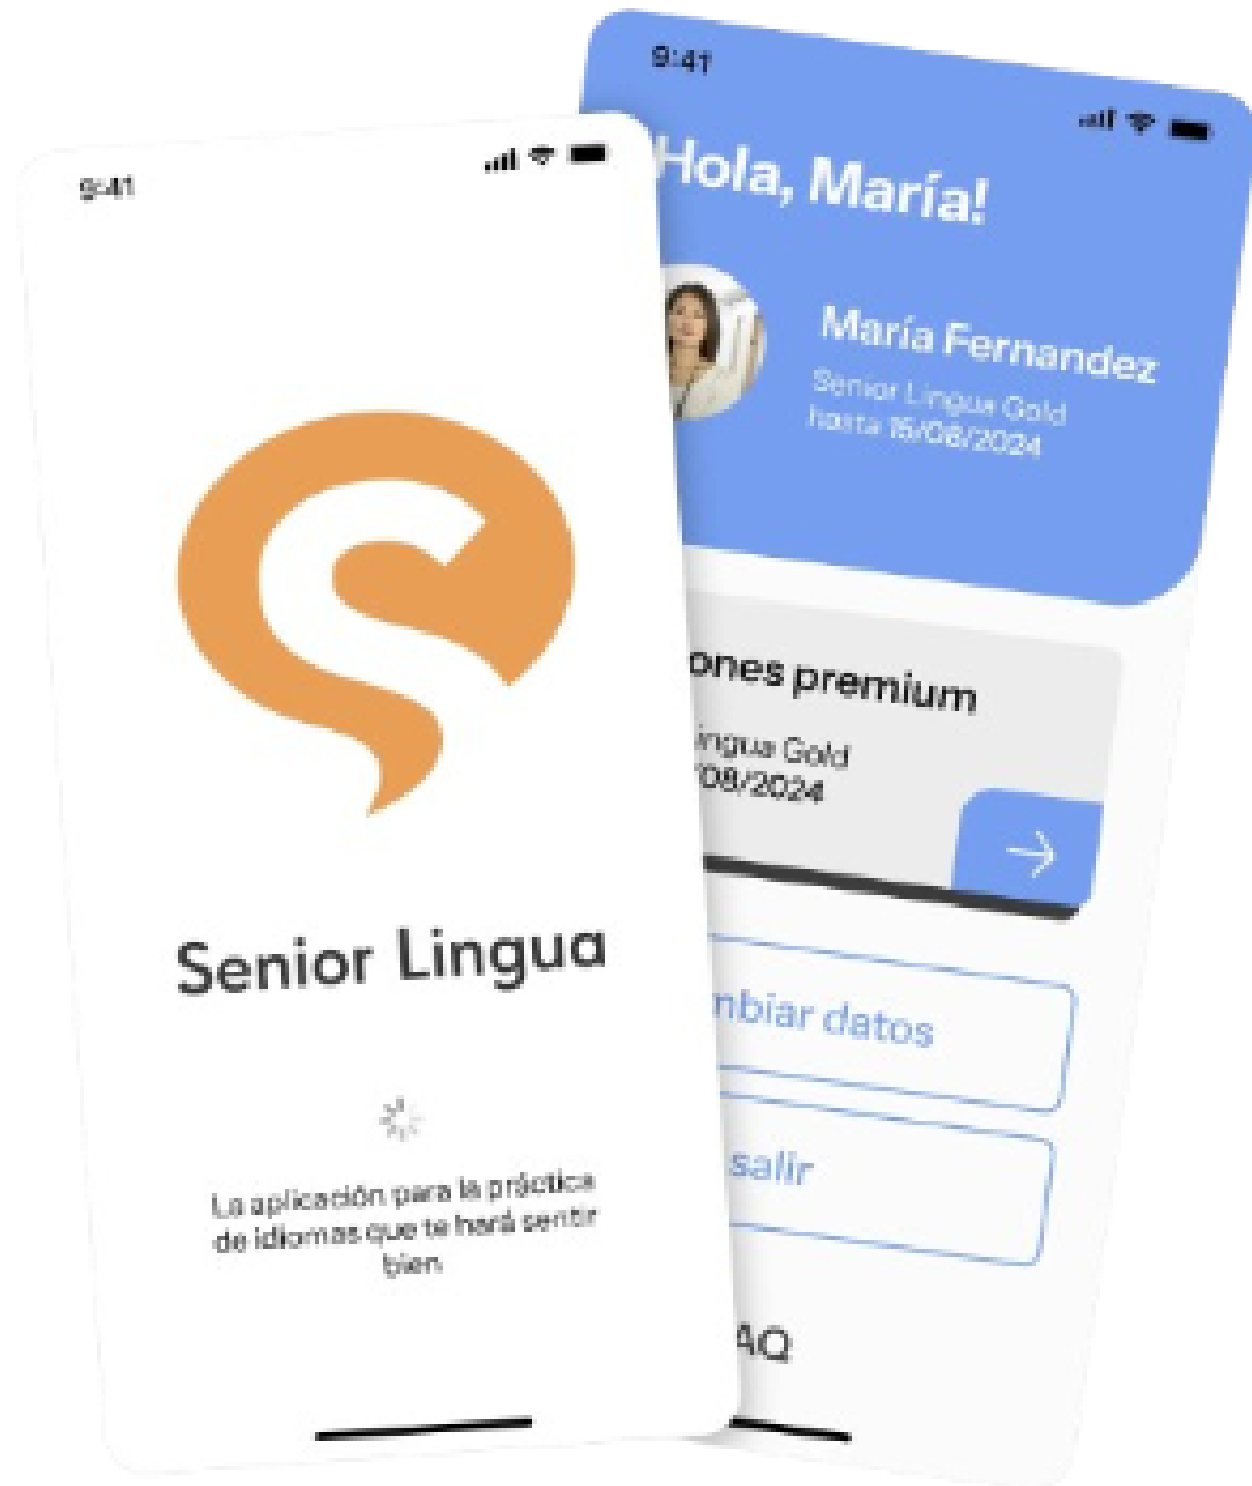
9:41

Senior Lingua

La aplicación para la práctica de idiomas que te hará sentir bien

9:41

Hola, María!

María Fernandez
Senior Lingua Gold hasta 15/08/2024

ones premium
ingua Gold
/08/2024

nbiar datos

salir

AQ